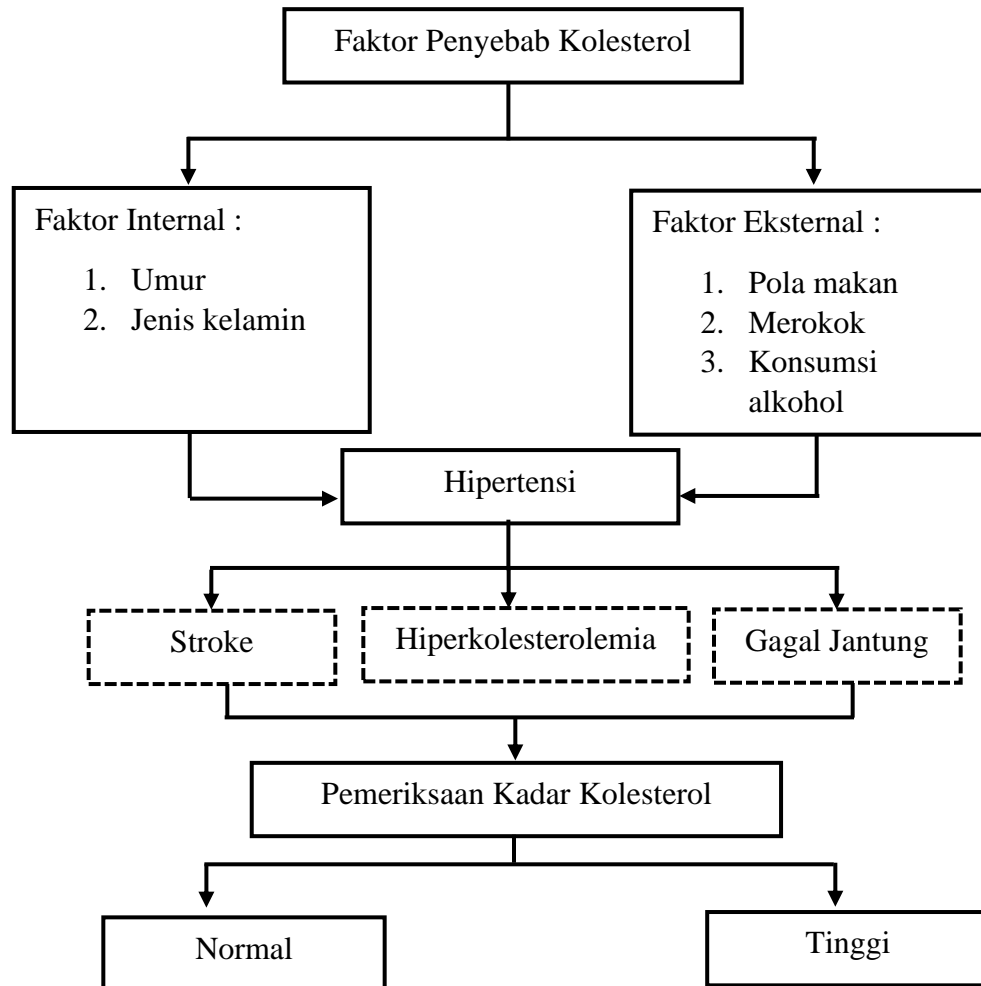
Faktor Penyebab Kolesterol

Faktor Internal :

1. Umur
2. Jenis kelamin

Faktor Eksternal :

1. Pola makan
2. Merokok
3. Konsumsi alkohol

Hipertensi

Stroke

Hiperkolesterolemia

Gagal Jantung

Pemeriksaan Kadar Kolesterol

Normal

Tinggi